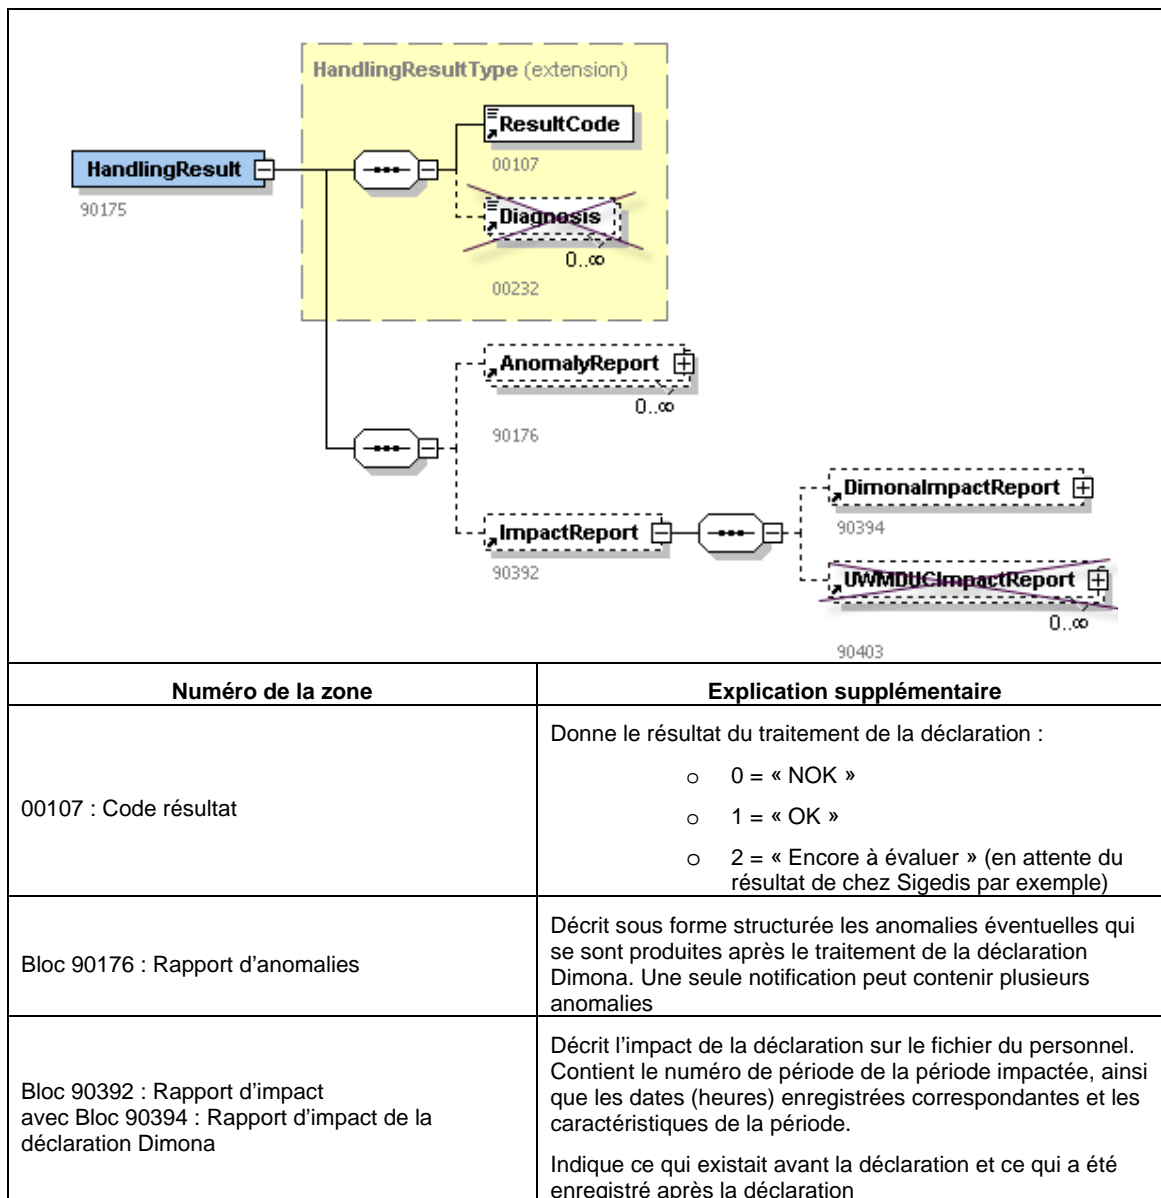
HandlingResultType (extension)

HandlingResult

90175

ResultCode

00107

Diagnosis

0..∞

00232

AnomalyReport

0..∞

90176

ImpactReport

90392

DimonaImpactReport

90394

UWMDUCImpactReport

0..∞

90403

| Numéro de la zone | Explication supplémentaire |
|---|---|
| 00107 : Code résultat | Donne le résultat du traitement de la déclaration :<br>o 0 = « NOK »<br>o 1 = « OK »<br>o 2 = « Encore à évaluer » (en attente du résultat de chez Sigedis par exemple) |
| Bloc 90176 : Rapport d'anomalies | Décrit sous forme structurée les anomalies éventuelles qui se sont produites après le traitement de la déclaration Dimona. Une seule notification peut contenir plusieurs anomalies |
| Bloc 90392 : Rapport d'impact<br>avec Bloc 90394 : Rapport d'impact de la déclaration Dimona | Décrit l'impact de la déclaration sur le fichier du personnel. Contient le numéro de période de la période impactée, ainsi que les dates (heures) enregistrées correspondantes et les caractéristiques de la période.<br>Indique ce qui existait avant la déclaration et ce qui a été enregistré après la déclaration |